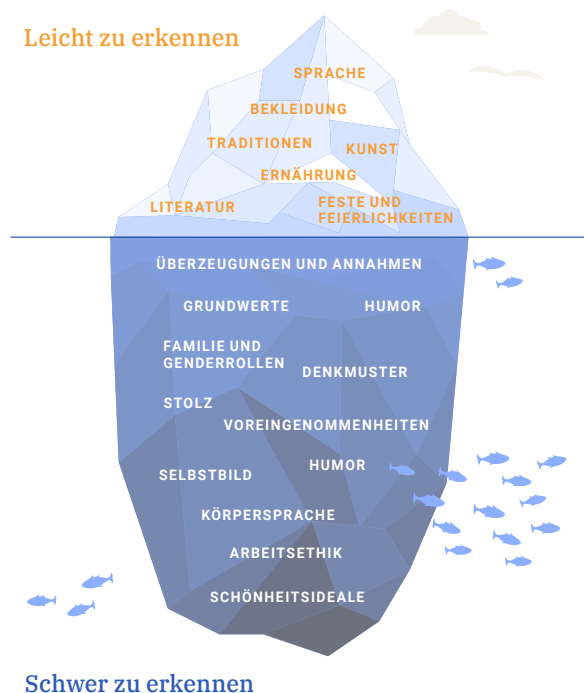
Leicht zu erkennen

SPRACHE

BEKLEIDUNG

TRADITIONEN

KUNST

ERNÄHRUNG

LITERATUR

FESTE UND FEIERLICHKEITEN

ÜBERZEUGUNGEN UND ANNAHMEN

GRUNDWERTE

HUMOR

FAMILIE UND GENDERROLLEN

DENKMUSTER

STOLZ

VOREINGENOMMENHEITEN

SELBSTBILD

HUMOR

KÖRPERSPRACHE

ARBEITSETHIK

SCHÖNHEITSIDEALE

Schwer zu erkennen